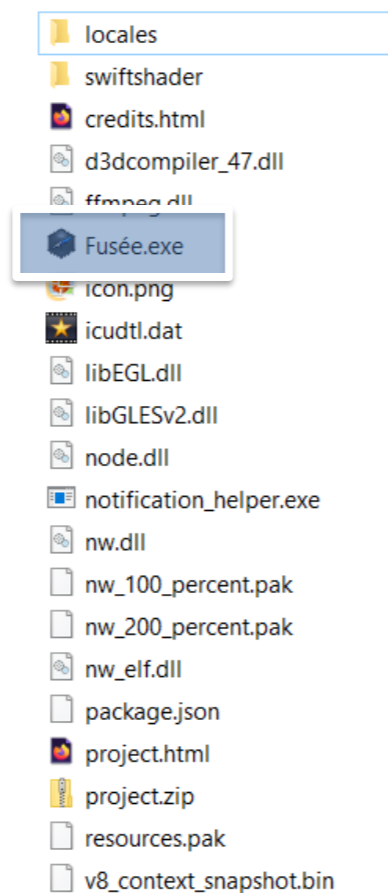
locales
swiftshader
credits.html
d3dcompiler_47.dll
ffmpeg.dll
Fusée.exe
icon.png
icudtl.dat
libEGL.dll
libGLESv2.dll
node.dll
notification_helper.exe
nw.dll
nw_100_percent.pak
nw_200_percent.pak
nw_elf.dll
package.json
project.html
project.zip
resources.pak
v8_context_snapshot.bin